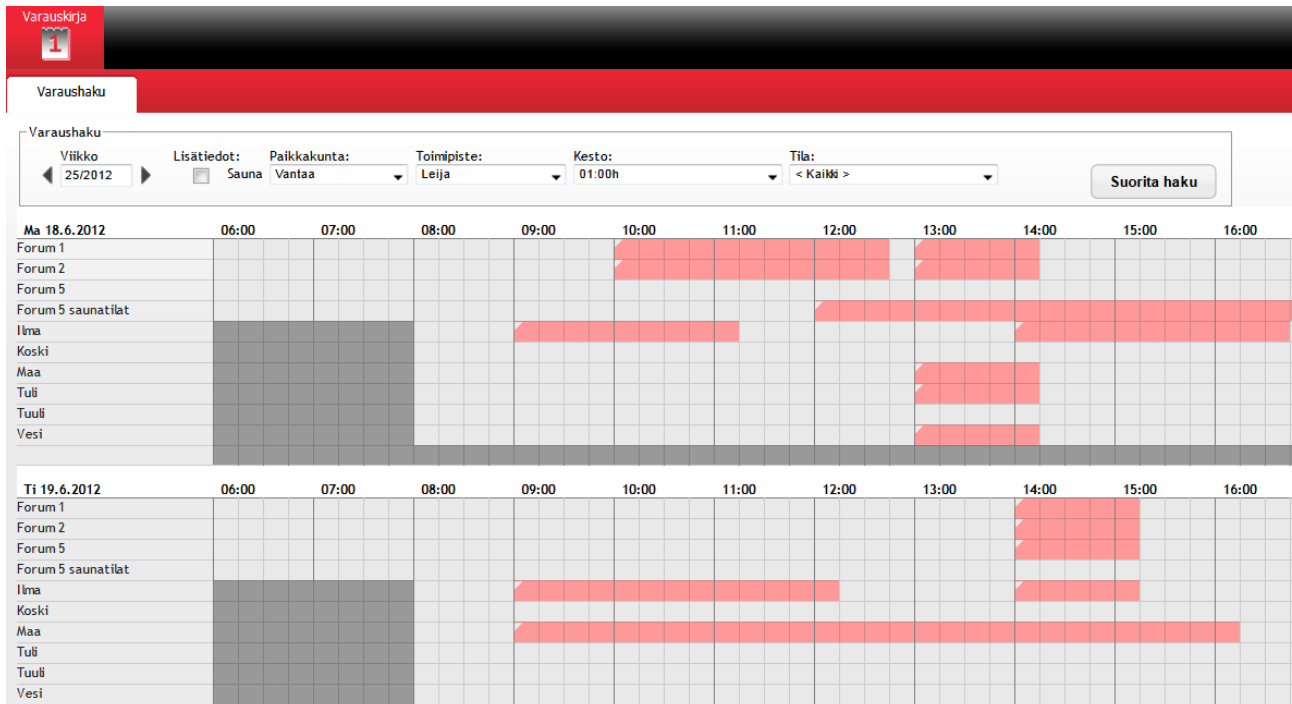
Varauskirja
1

Varaushaku

Varaushaku
Viikko
25/2012
Lisätiedot:
Sauna
Paikkakunta:
Vantaa
Toimipiste:
Leija
Kesto:
01:00h
Tila:
< Kaikki >
Suorita haku

Ma 18.6.2012 06:00 07:00 08:00 09:00 10:00 11:00 12:00 13:00 14:00 15:00 16:00
Forum 1
Forum 2
Forum 5
Forum 5 saunatilat
Ilma
Koski
Maa
Tuli
Tuuli
Vesi

Ti 19.6.2012 06:00 07:00 08:00 09:00 10:00 11:00 12:00 13:00 14:00 15:00 16:00
Forum 1
Forum 2
Forum 5
Forum 5 saunatilat
Ilma
Koski
Maa
Tuli
Tuuli
Vesi